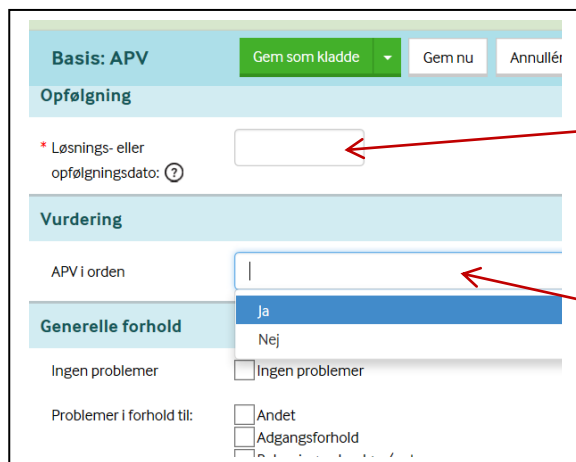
Basis: APV

Gem som kladde

Gem nu

Annullér

Opfølgning

* Løsnings- eller opfølgningsdato: ?

Vurdering

APV i orden

Ja

Nej

Generelle forhold

Ingen problemer

Ingen problemer

Problemer i forhold til:

Andet

Adgangsforhold

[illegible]